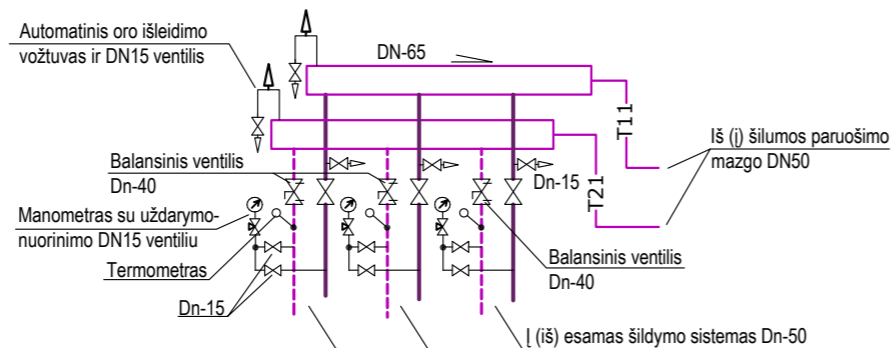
Automatinis oro išleidimo vožtuvas ir DN15 ventilis

DN-65

T11

T21

Iš (į) šilumos paruošimo mazgo DN50

Balansinis ventilis Dn-40

Dn-15

Manometras su uždarymo-nuorinimo DN15 ventiliu

Termometras

Balansinis ventilis Dn-40

Dn-15

Į (iš) esamas šildymo sistemas Dn-50